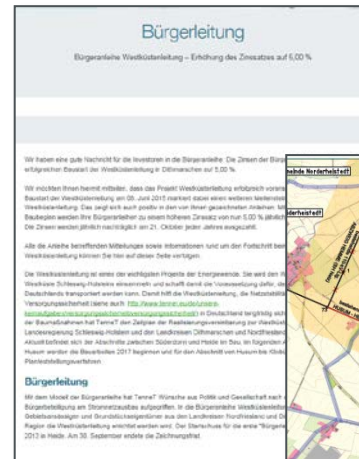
Bürgerleitung

Bürgeranleihe Westküstenleitung – Erhöhung des Zinssatzes auf 5,00 %

Wir haben eine gute Nachricht für die Investoren in die Bürgeranleihe. Die Zinsen der Bürger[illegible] erfolgreichen Bauablauf der Westküstenleitung in Dithmarschen auf 5,00 %.

Wir möchten Ihnen hiermit mitteilen, dass das Projekt Westküstenleitung erfolgreich voran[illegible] Baustart der Westküstenleitung am 05. Juni 2015 machen wir einen weiteren Meilenstein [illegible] Westküstenleitung. Das zeigt sich auch positiv in den von Ihnen gezeichneten Anleihen. Mit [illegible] Baubeginn werden Ihre Bürgeranleihen zu einem höheren Zinssatz von nun 5,00 % jährlich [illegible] Die Zinsen werden jährlich nachträglich am 21. Oktober jeden Jahres ausgezahlt.

Alle die Anleihe betreffenden Mitteilungen sowie Informationen und um der Fortschritt bei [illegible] Westküstenleitung können Sie hier auf dieser Seite verfolgen.

Die Westküstenleitung ist eines der wichtigsten Projekte der Energiewende. Sie wird den W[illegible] Westküste Schleswig-Holsteins einsammeln und schafft damit die Voraussetzung dafür, da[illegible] Deutschlands transportiert werden kann. Damit hilft die Westküstenleitung, die Netzstabilität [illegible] Versorgungssicherheit (siehe auch: http://www.tennet.eu/de/unsere-kernaufgaben/versorgungssicherheit/versorgungssicherheit) in Deutschland langfristig sich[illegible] der Baumaßnahmen hat TenneT den Zeitplan der Realisierungsvereinbarung zur Westküst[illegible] Landesregierung Schleswig-Holstein und den Landkreisen Dithmarschen und Nordfriesland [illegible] Aktuell befindet sich der Abschnitte zwischen Süderdonn und Heide im Bau. Im folgenden A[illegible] Husum wurde die Bauarbeiten 2017 beginnen und für den Abschnitt von Husum bis Klixbü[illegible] Planfeststellungsverfahren.

Bürgerleitung

Mit dem Modell der Bürgerleitung hat TenneT Wünsche aus Politik und Gesellschaft nach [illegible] Bürgerbeteiligung am Stromnetzausbau aufgegriffen. In die Bürgeranleihe Westküstenleitung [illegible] Gebietsansässigen und Grundstückseigentümer aus den Landkreisen Nordfriesland und Di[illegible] Region die Westküstenleitung errichtet werden wird. Der Startschuss für die erste "Bürgerl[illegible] 2013 in Heide. Am 30. September endete die Zeichnungsfrist.

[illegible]heide Norderheistedt
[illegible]derheistedt